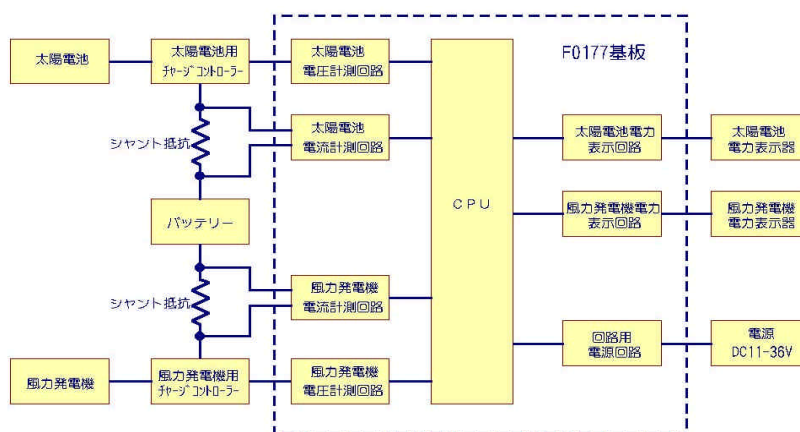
F0177基板

太陽電池

太陽電池用
チャージコントローラー

太陽電池
電圧計測回路

シャント抵抗

太陽電池
電流計測回路

CPU

太陽電池電力
表示回路

太陽電池
電力表示器

バッテリー

風力発電機電力
表示回路

風力発電機
電力表示器

シャント抵抗

風力発電機
電流計測回路

回路用
電源回路

電源
DC11-36V

風力発電機

風力発電機用
チャージコントローラー

風力発電機
電圧計測回路